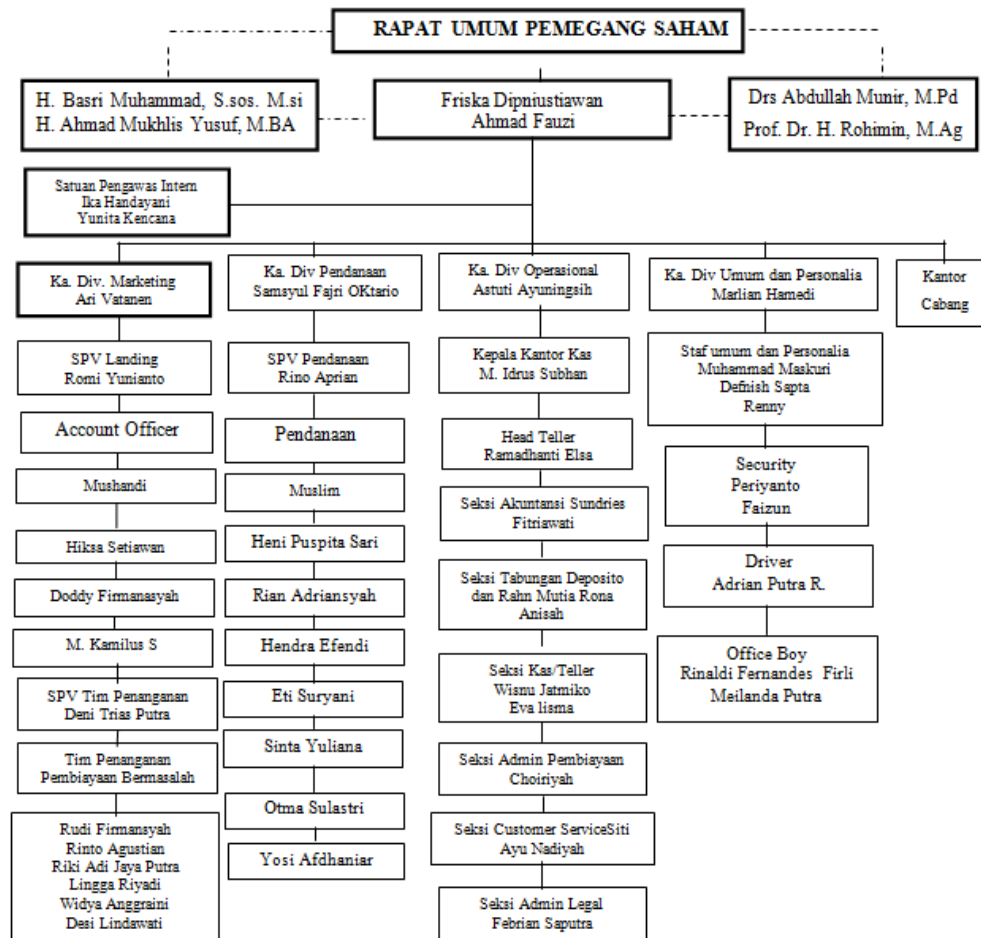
RAPAT UMUM PEMEGANG SAHAM

H. Basri Muhammad, S.sos. M.si
H. Ahmad Mukhlis Yusuf, M.BA

Friska Dipniustiawan
Ahmad Fauzi

Drs Abdullah Munir, M.Pd
Prof. Dr. H. Rohimin, M.Ag

Satuan Pengawas Intern
Ika Handayani
Yunita Kencana

Ka. Div. Marketing
Ari Vatanen

SPV Landing
Romi Yunianto

Account Officer

Mushandi

Hiksa Setiawan

Doddy Firmanasyah

M. Kamilus S

SPV Tim Penanganan
Deni Trias Putra

Tim Penanganan
Pembiayaan Bermasalah

Rudi Firmansyah
Rinto Agustian
Riki Adi Jaya Putra
Lingga Riyadi
Widya Anggraini
Desi Lindawati

Ka. Div Pendanaan
Samsyul Fajri OKtario

SPV Pendanaan
Rino Aprian

Pendanaan

Muslim

Heni Puspita Sari

Rian Adriansyah

Hendra Efendi

Eti Suryani

Sinta Yuliana

Otma Sulastri

Yosi Afdhaniar

Ka. Div Operasional
Astuti Ayuningsih

Kepala Kantor Kas
M. Idrus Subhan

Head Teller
Ramadhanti Elsa

Seksi Akuntansi Sundries
Fitriawati

Seksi Tabungan Deposito
dan Rahn Mutia Rona
Anisah

Seksi Kas/Teller
Wisnu Jatmiko
Eva lisma

Seksi Admin Pembiayaan
Choiriyah

Seksi Customer ServiceSiti
Ayu Nadiyah

Seksi Admin Legal
Febrian Saputra

Ka. Div Umum dan Personalia
Marlian Hamedi

Staf umum dan Personalia
Muhammad Maskuri
Defnish Sapta
Renny

Security
Periyanto
Faizun

Driver
Adrian Putra R.

Office Boy
Rinaldi Fernandes Firli
Meilanda Putra

Kantor
Cabang